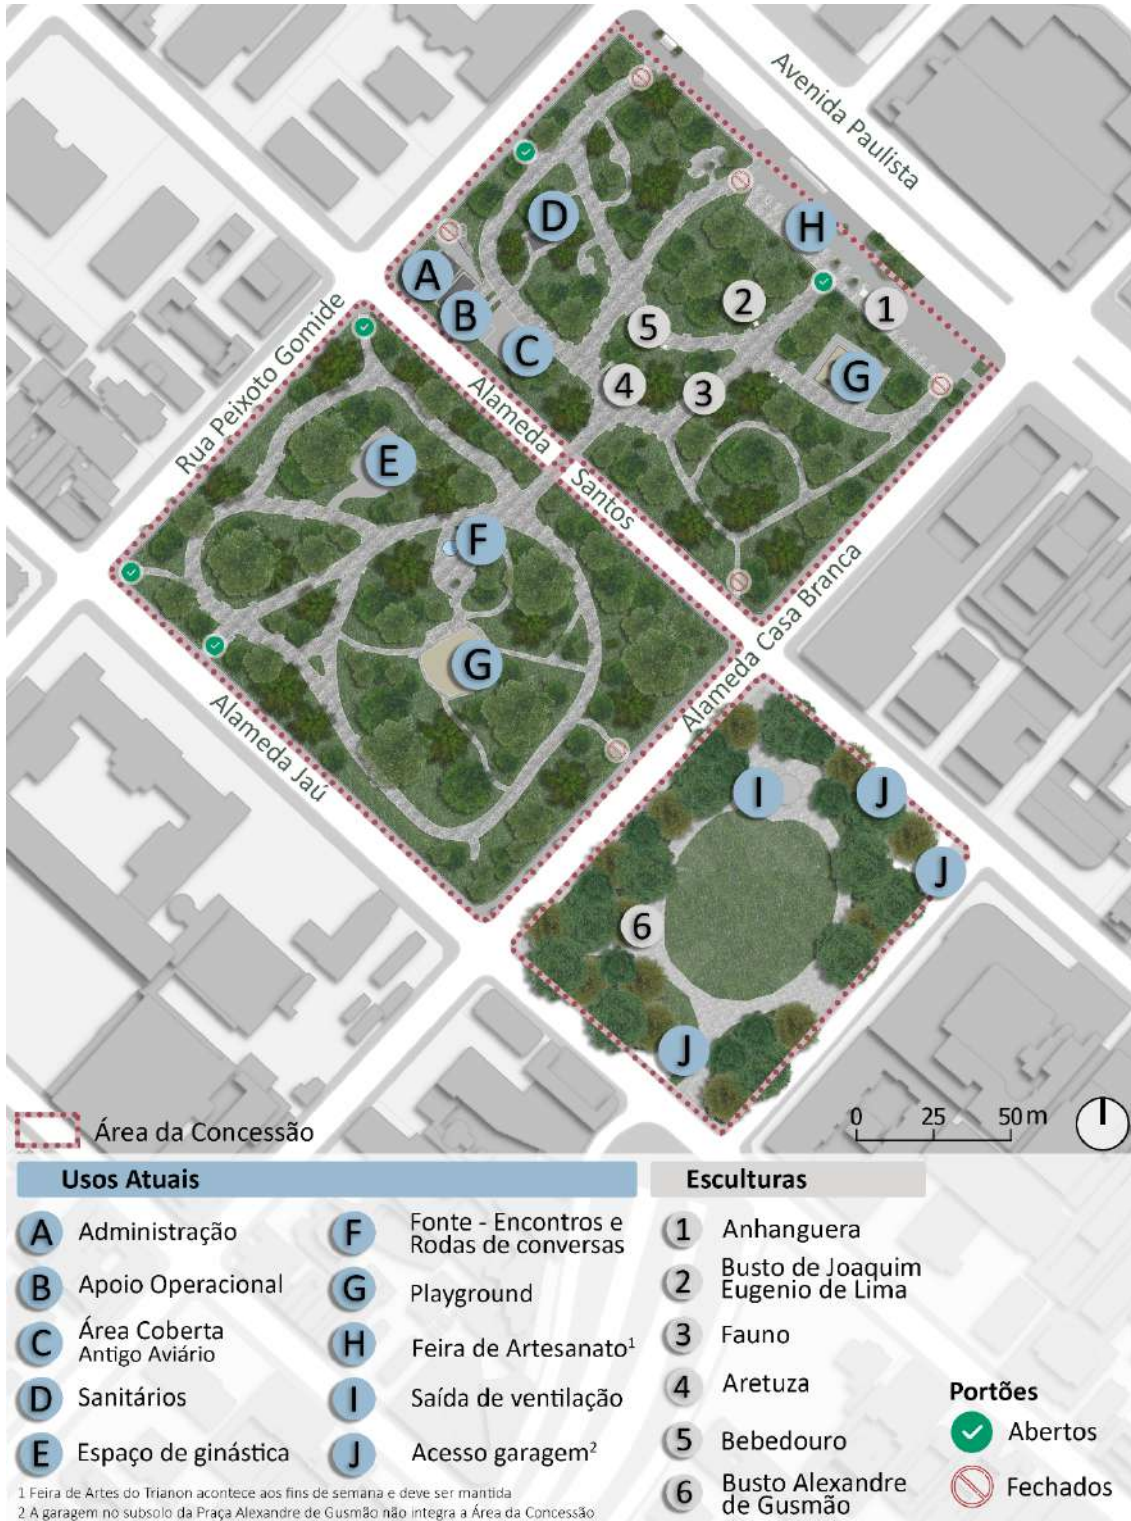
Avenida Paulista

Rua Peixoto Gomide

Alameda Santos

Alameda Casa Branca

Alameda Jaú

D
H
A
B
C
5
2
1
4
3
G
E
F
G
I
J
J
6
J

Área da Concessão

0 25 50 m

Usos Atuais

A Administração
B Apoio Operacional
C Área Coberta Antigo Aviário
D Sanitários
E Espaço de ginástica
F Fonte - Encontros e Rodas de conversas
G Playground
H Feira de Artesanato$^1$
I Saída de ventilação
J Acesso garagem$^2$

Esculturas

1 Anhanguera
2 Busto de Joaquim Eugenio de Lima
3 Fauno
4 Aretuza
5 Bebedouro
6 Busto Alexandre de Gusmão

Portões
Abertos
Fechados

1 Feira de Artes do Trianon acontece aos fins de semana e deve ser mantida
2 A garagem no subsolo da Praça Alexandre de Gusmão não integra a Área da Concessão